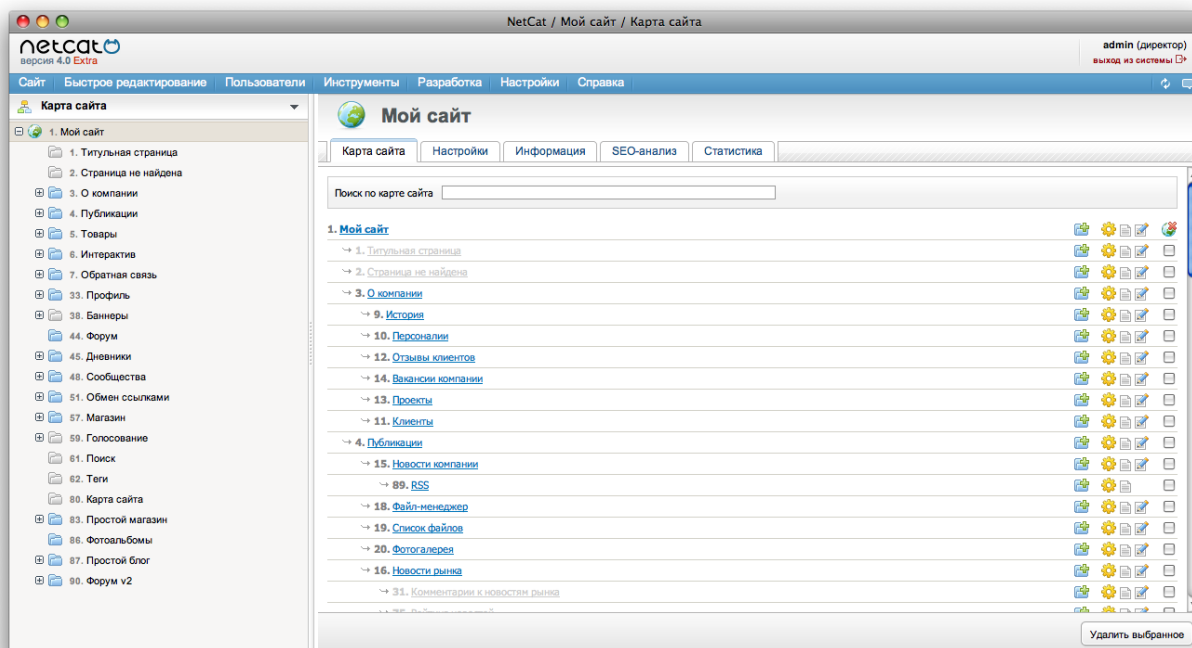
NetCat / Мой сайт / Карта сайта

netcat
версия 4.0 Extra

admin (директор)
выход из системы

Сайт | Быстрое редактирование | Пользователи | Инструменты | Разработка | Настройки | Справка

Карта сайта

1. Мой сайт
1. Титульная страница
2. Страница не найдена
3. О компании
4. Публикации
5. Товары
6. Интерактив
7. Обратная связь
33. Профиль
38. Баннеры
44. Форум
45. Дневники
48. Сообщества
51. Обмен ссылками
57. Магазин
59. Голосование
61. Поиск
62. Теги
80. Карта сайта
83. Простой магазин
86. Фотоальбомы
87. Простой блог
90. Форум v2

Мой сайт

Карта сайта | Настройки | Информация | SEO-анализ | Статистика

Поиск по карте сайта

1. Мой сайт
→ 1. Титульная страница
→ 2. Страница не найдена
→ 3. О компании
→ 9. История
→ 10. Персоналии
→ 12. Отзывы клиентов
→ 14. Вакансии компании
→ 13. Проекты
→ 11. Клиенты
→ 4. Публикации
→ 15. Новости компании
→ 89. RSS
→ 18. Файл-менеджер
→ 19. Список файлов
→ 20. Фотогалерея
→ 16. Новости рынка
→ 31. Комментарии к новостям рынка
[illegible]

Удалить выбранное